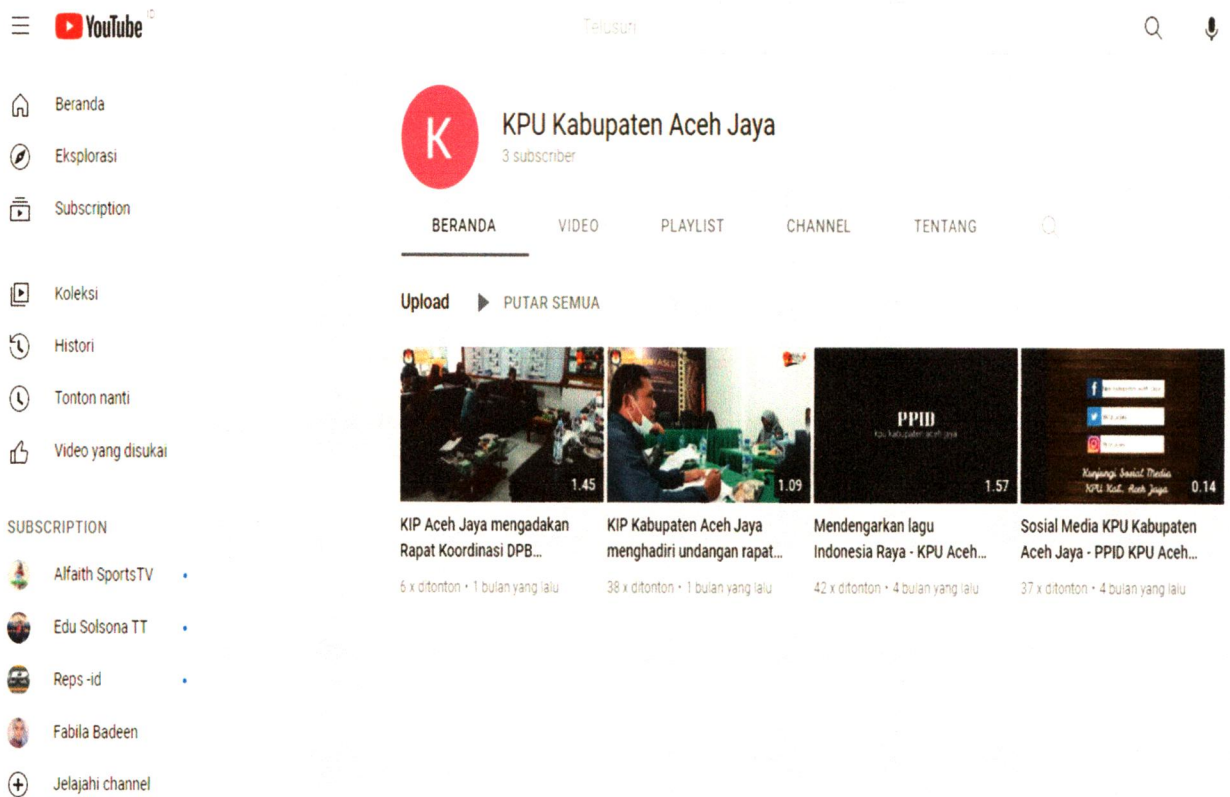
YouTube ID

Telusuri

Beranda
Eksplorasi
Subscription

Koleksi
Histori
Tonton nanti
Video yang disukai

SUBSCRIPTION
Alfaith SportsTV
Edu Solsona TT
Reps -id
Fabila Badeen
Jelajahi channel

K
KPU Kabupaten Aceh Jaya
3 subscriber

BERANDA VIDEO PLAYLIST CHANNEL TENTANG

Upload PUTAR SEMUA

1.45
KIP Aceh Jaya mengadakan Rapat Koordinasi DPB...
6 x ditonton • 1 bulan yang lalu

1.09
KIP Kabupaten Aceh Jaya menghadiri undangan rapat...
38 x ditonton • 1 bulan yang lalu

PPID
kpu kabupaten aceh jaya
1.57
Mendengarkan lagu Indonesia Raya - KPU Aceh...
42 x ditonton • 4 bulan yang lalu

Kunjungi Sosial Media KPU Kab. Aceh Jaya
0.14
Sosial Media KPU Kabupaten Aceh Jaya - PPID KPU Aceh...
37 x ditonton • 4 bulan yang lalu